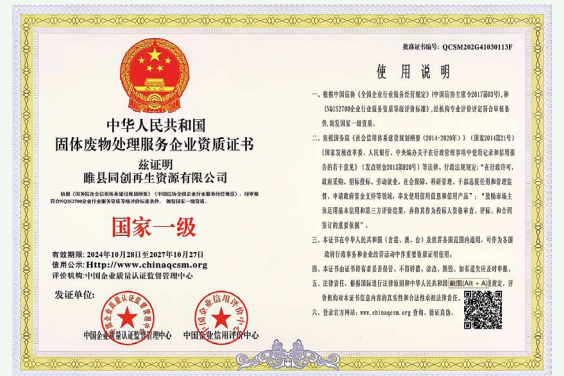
批准证书编号：QCSM202G41030113F

中华人民共和国
固体废物处理服务企业资质证书

兹证明
睢县同创再生资源有限公司

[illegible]

国家一级

有效期限：2024年10月28日至2027年10月27日
查询网址：Http://www.chinaqcsm.org
评价机构：中国企业质量认证监督管理中心

发证单位：

中国企业质量认证监督管理中心　中国企业信用评价中心

使用说明

1、根据中国信协《全国企业信用服务经营规定》(中国信协字第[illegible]号)，和《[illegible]》，经机构专业评价评定符合标准条件，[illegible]

2、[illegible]

3、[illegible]

4、本证书在中华人民共和国（含港、澳、台）及世界各国范围内通用，可作为各级政府行业主管部门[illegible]

5、本证书由证书持有者保存，不得转借、涂改、伪造、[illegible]

6、证书持有者应接受监督检查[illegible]

7、法律责任：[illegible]

8、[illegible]www.chinaqcsm.org查询、验证真伪。

截图(Alt + A)